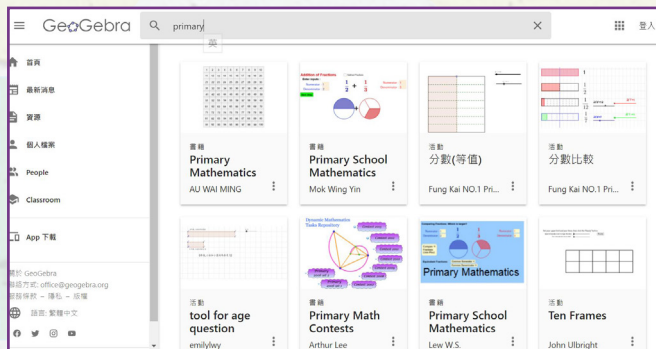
GeoGebra

primary

英

登入

首頁

最新消息

資源

個人檔案

People

Classroom

App 下載

關於 GeoGebra
聯絡方式: office@geogebra.org
服務條款 – 隱私 – 授權

語言: 繁體中文

書籍
Primary Mathematics
AU WAI MING

Addition of Fractions
$\frac{1}{2}$ + $\frac{1}{3}$

書籍
Primary School Mathematics
Mok Wing Yin

活動
分數(等值)
Fung Kai NO.1 Pri...

活動
分數比較
Fung Kai NO.1 Pri...

活動
tool for age question
emilylwy

Dynamic Mathematics Tasks Repository

書籍
Primary Math Contests
Arthur Lee

Primary Mathematics

書籍
Primary School Mathematics
Lew W.S.

活動
Ten Frames
John Ulbright